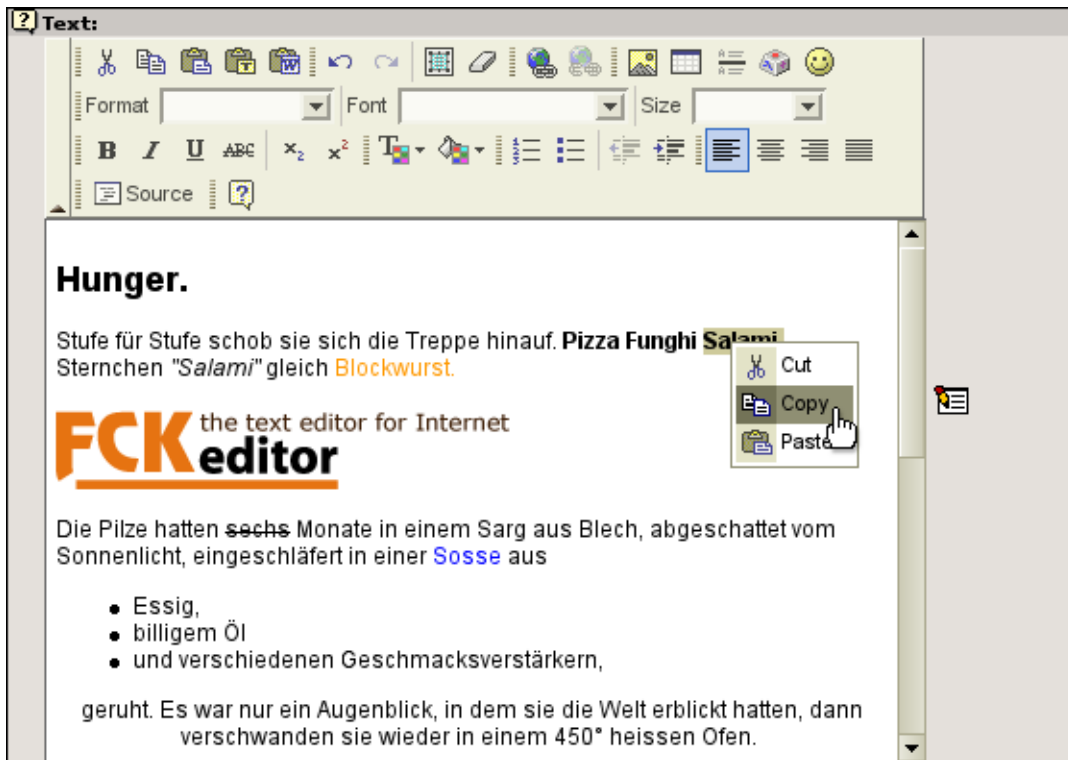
Text:

Format | Font | Size

B I U ABC $x_2$ $x^2$

Source

Hunger.

Stufe für Stufe schob sie sich die Treppe hinauf. **Pizza Funghi Salami** Sternchen *"Salami"* gleich Blockwurst.

Cut
Copy
Paste

FCKeditor the text editor for Internet

Die Pilze hatten ~~sechs~~ Monate in einem Sarg aus Blech, abgeschattet vom Sonnenlicht, eingeschläfert in einer Sosse aus

- Essig,
- billigem Öl
- und verschiedenen Geschmacksverstärkern,

geruht. Es war nur ein Augenblick, in dem sie die Welt erblickt hatten, dann verschwanden sie wieder in einem 450° heissen Ofen.